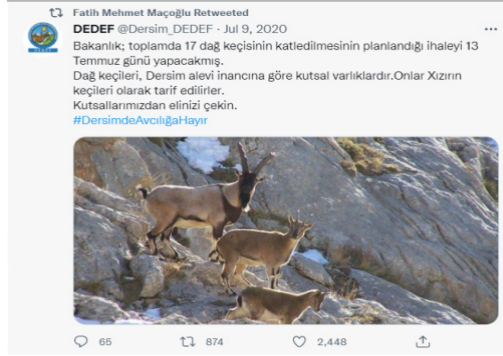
Fatih Mehmet Maçoğlu Retweeted

DEDEF @Dersim_DEDEF · Jul 9, 2020

Bakanlık; toplamda 17 dağ keçisinin katledilmesinin planlandığı ihaleyi 13 Temmuz günü yapacakmış.
Dağ keçileri, Dersim alevi inancına göre kutsal varlıklardır.Onlar Xızırın keçileri olarak tarif edilirler.
Kutsallarımızdan elinizi çekin.
#DersimdeAvcılığaHayır

65 874 2,448